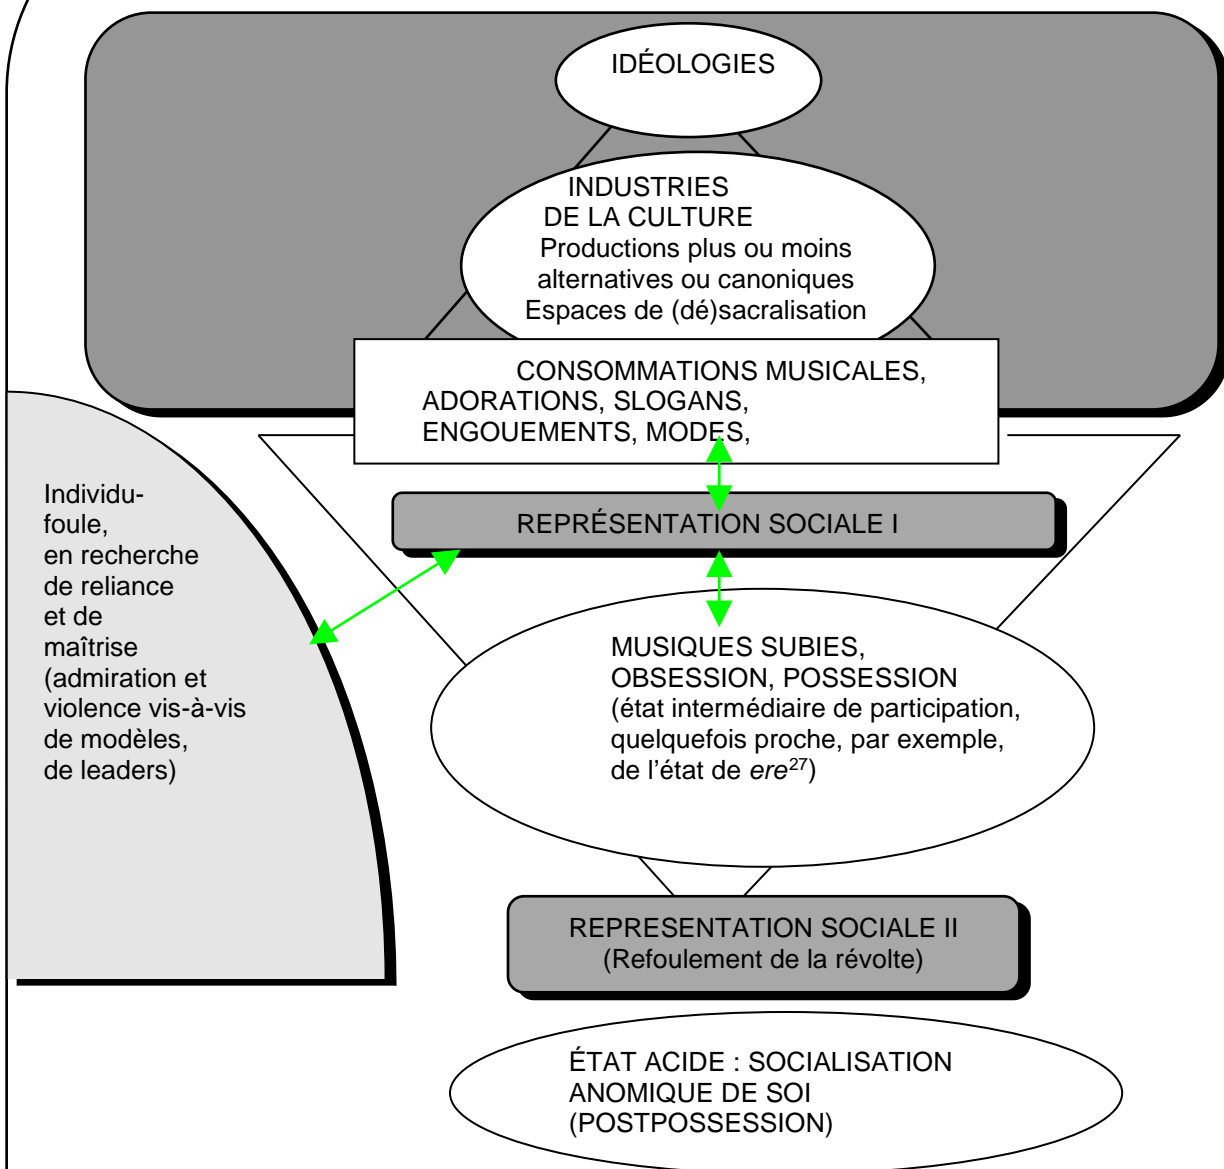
IDÉOLOGIES

INDUSTRIES DE LA CULTURE
Productions plus ou moins alternatives ou canoniques
Espaces de (dé)sacralisation

CONSOMMATIONS MUSICALES, ADORATIONS, SLOGANS, ENGOUEMENTS, MODES,

REPRÉSENTATION SOCIALE I

Individu-foule, en recherche de reliance et de maîtrise (admiration et violence vis-à-vis de modèles, de leaders)

MUSIQUES SUBIES, OBSESSION, POSSESSION
(état intermédiaire de participation, quelquefois proche, par exemple, de l'état de *ere*$^{27}$)

REPRESENTATION SOCIALE II
(Refoulement de la révolte)

ÉTAT ACIDE : SOCIALISATION ANOMIQUE DE SOI (POSTPOSSESSION)